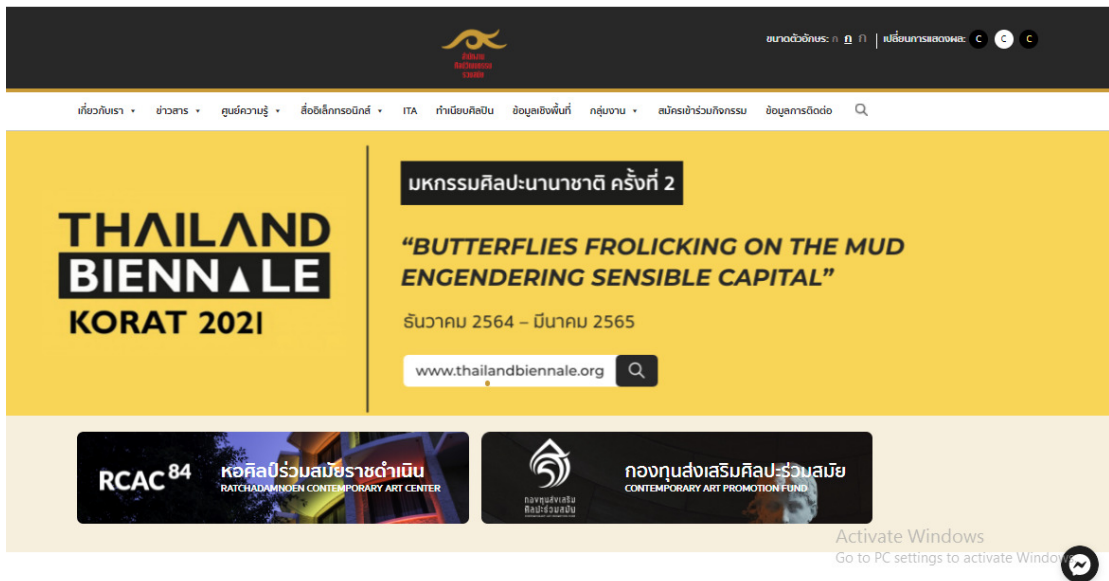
สำนักงาน ศิลปวัฒนธรรม ร่วมสมัย

ขนาดตัวอักษร: ก ก ก | เปลี่ยนการแสดงผล: C C C

เกี่ยวกับเรา ▾ ข่าวสาร ▾ ศูนย์ความรู้ ▾ สื่ออิเล็กทรอนิกส์ ▾ ITA ทำเนียบศิลปิน ข้อมูลเชิงพื้นที่ กลุ่มงาน ▾ สมัครเข้าร่วมกิจกรรม ข้อมูลการติดต่อ

THAILAND BIENNALE KORAT 2021

มหกรรมศิลปะนานาชาติ ครั้งที่ 2

"BUTTERFLIES FROLICKING ON THE MUD ENGENDERING SENSIBLE CAPITAL"

ธันวาคม 2564 – มีนาคม 2565

www.thailandbiennale.org

RCAC 84 หอศิลป์ร่วมสมัยราชดำเนิน RATCHADAMNOEN CONTEMPORARY ART CENTER

กองทุนส่งเสริมศิลปะร่วมสมัย

กองทุนส่งเสริมศิลปะร่วมสมัย CONTEMPORARY ART PROMOTION FUND

Activate Windows
Go to PC settings to activate Windows.